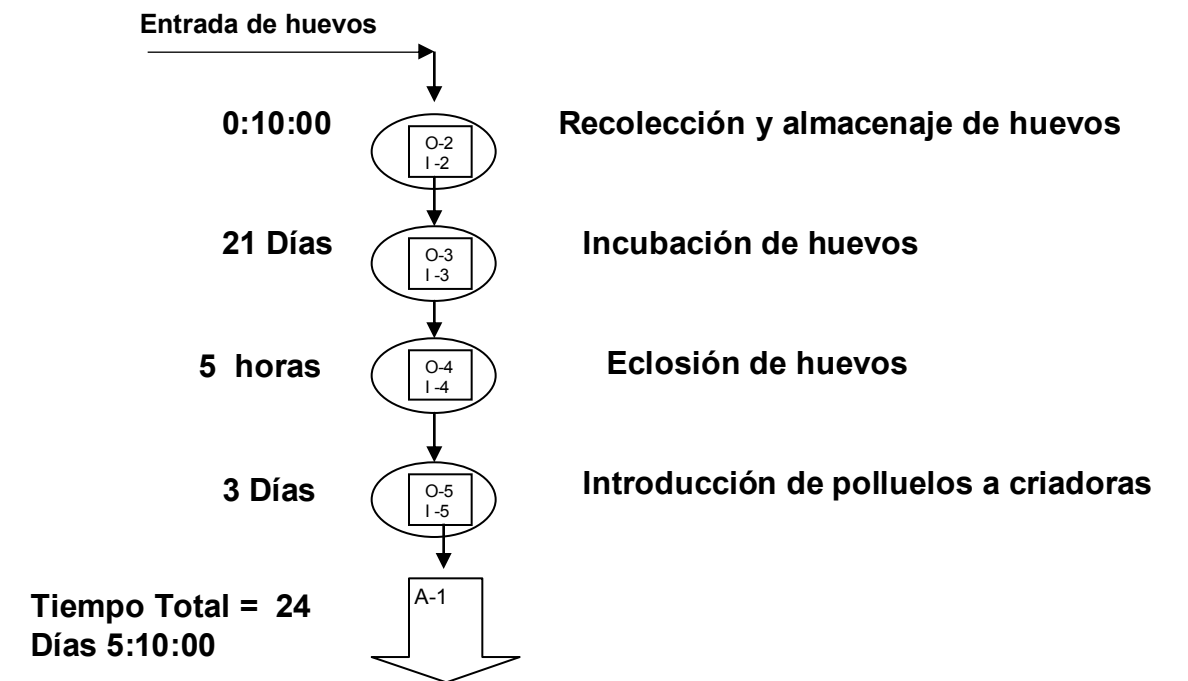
Entrada de huevos

0:10:00
O-2
I -2
Recolección y almacenaje de huevos

21 Días
O-3
I -3
Incubación de huevos

5 horas
O-4
I -4
Eclosión de huevos

3 Días
O-5
I -5
Introducción de polluelos a criadoras

Tiempo Total = 24 Días 5:10:00
A-1